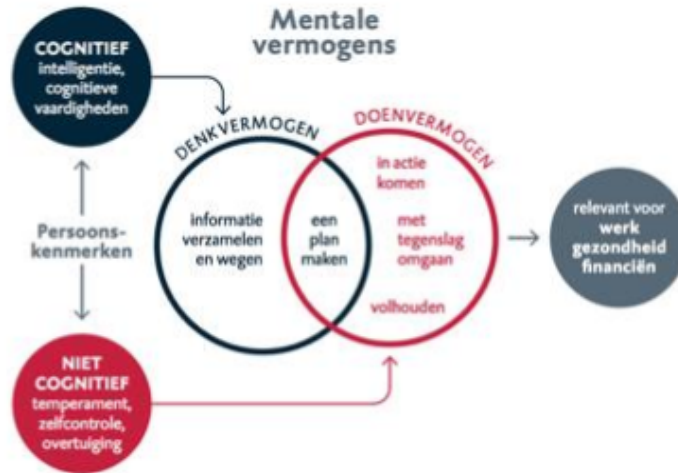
Mentale vermogens

COGNITIEF
intelligentie, cognitieve vaardigheden

Persoonskenmerken

NIET COGNITIEF
temperament, zelfcontrole, overtuiging

DENKVERMOGEN

informatie verzamelen en wegen

een plan maken

DOENVERMOGEN

in actie komen

met tegenslag omgaan

volhouden

relevant voor
werk
gezondheid
financiën